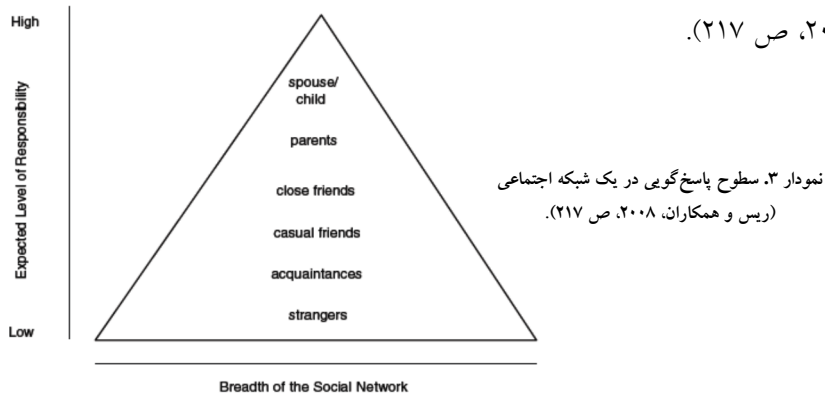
High

Expected Level of Responsibility

Low

spouse/ child

parents

close friends

casual friends

acquaintances

strangers

Breadth of the Social Network

۲۰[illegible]، ص ۲۱۷).

نمودار ۳. سطوح پاسخ‌گویی در یک شبکه اجتماعی (ریس و همکاران، ۲۰۰۸، ص ۲۱۷).